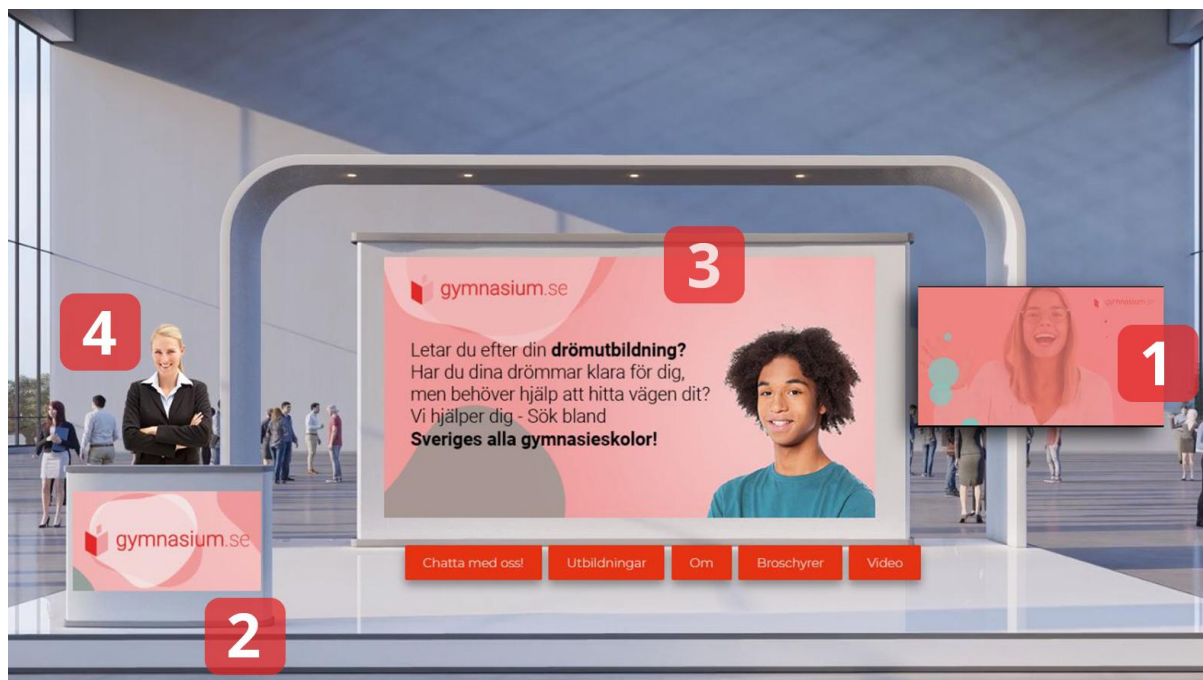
4

3

gymnasium.se

Letar du efter din **drömutbildning?**
Har du dina drömmar klara för dig, men behöver hjälp att hitta vägen dit?
Vi hjälper dig - Sök bland
**Sveriges alla gymnasieskolor!**

gymnasium.se

1

gymnasium.se

Chatta med oss! Utbildningar Om Broschyrer Video

2